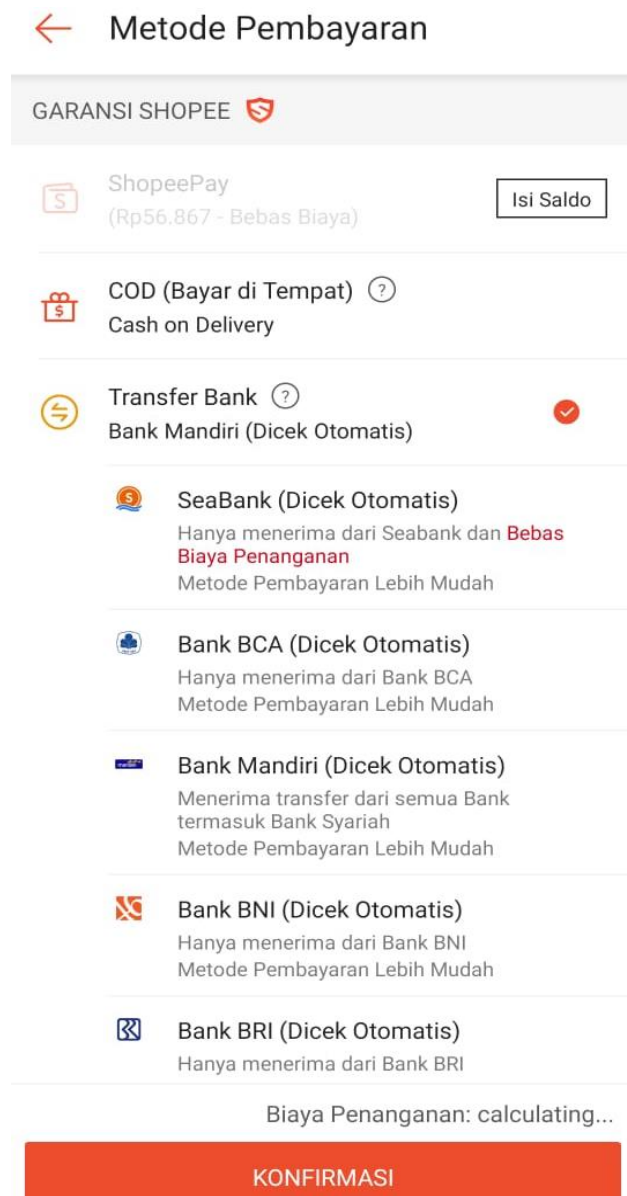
Metode Pembayaran

GARANSI SHOPEE

ShopeePay
(Rp56.867 - Bebas Biaya)

Isi Saldo

COD (Bayar di Tempat)
Cash on Delivery

Transfer Bank
Bank Mandiri (Dicek Otomatis)

SeaBank (Dicek Otomatis)
Hanya menerima dari Seabank dan Bebas Biaya Penanganan
Metode Pembayaran Lebih Mudah

Bank BCA (Dicek Otomatis)
Hanya menerima dari Bank BCA
Metode Pembayaran Lebih Mudah

Bank Mandiri (Dicek Otomatis)
Menerima transfer dari semua Bank termasuk Bank Syariah
Metode Pembayaran Lebih Mudah

Bank BNI (Dicek Otomatis)
Hanya menerima dari Bank BNI
Metode Pembayaran Lebih Mudah

Bank BRI (Dicek Otomatis)
Hanya menerima dari Bank BRI

Biaya Penanganan: calculating...

KONFIRMASI